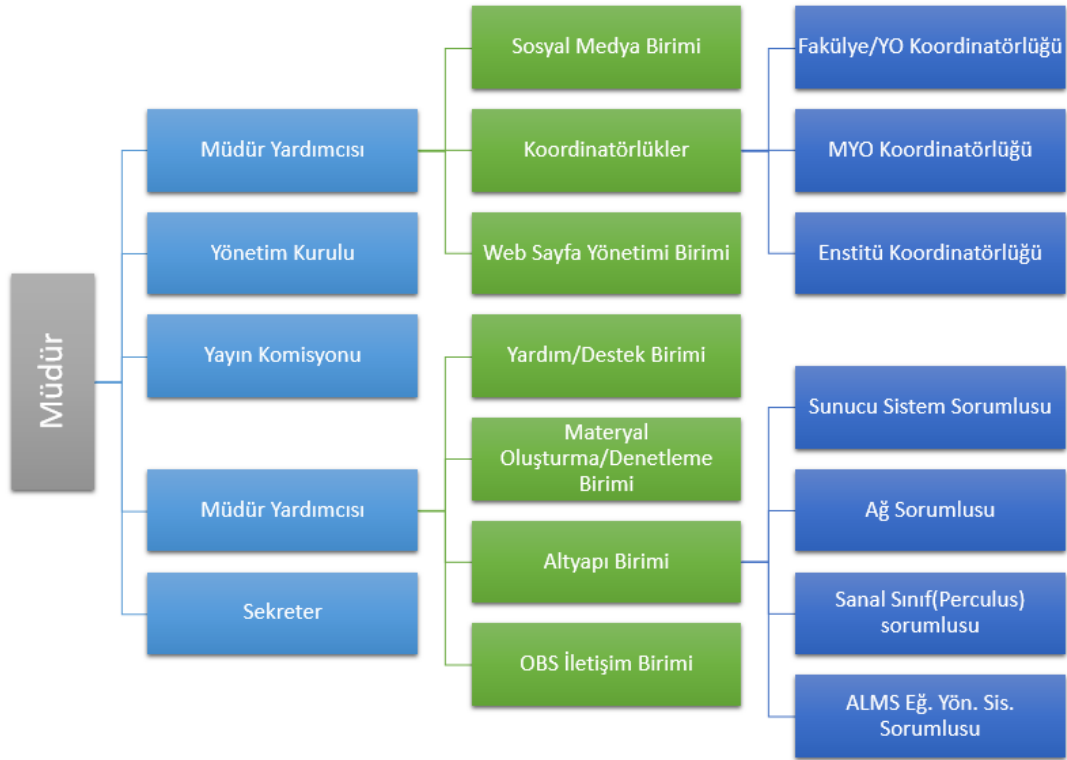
Müdür

Müdür Yardımcısı

Yönetim Kurulu

Yayın Komisyonu

Müdür Yardımcısı

Sekreter

Sosyal Medya Birimi

Koordinatörlükler

Web Sayfa Yönetimi Birimi

Yardım/Destek Birimi

Materyal Oluşturma/Denetleme Birimi

Altyapı Birimi

OBS İletişim Birimi

Fakülye/YO Koordinatörlüğü

MYO Koordinatörlüğü

Enstitü Koordinatörlüğü

Sunucu Sistem Sorumlusu

Ağ Sorumlusu

Sanal Sınıf(Perculus) sorumlusu

ALMS Eğ. Yön. Sis. Sorumlusu